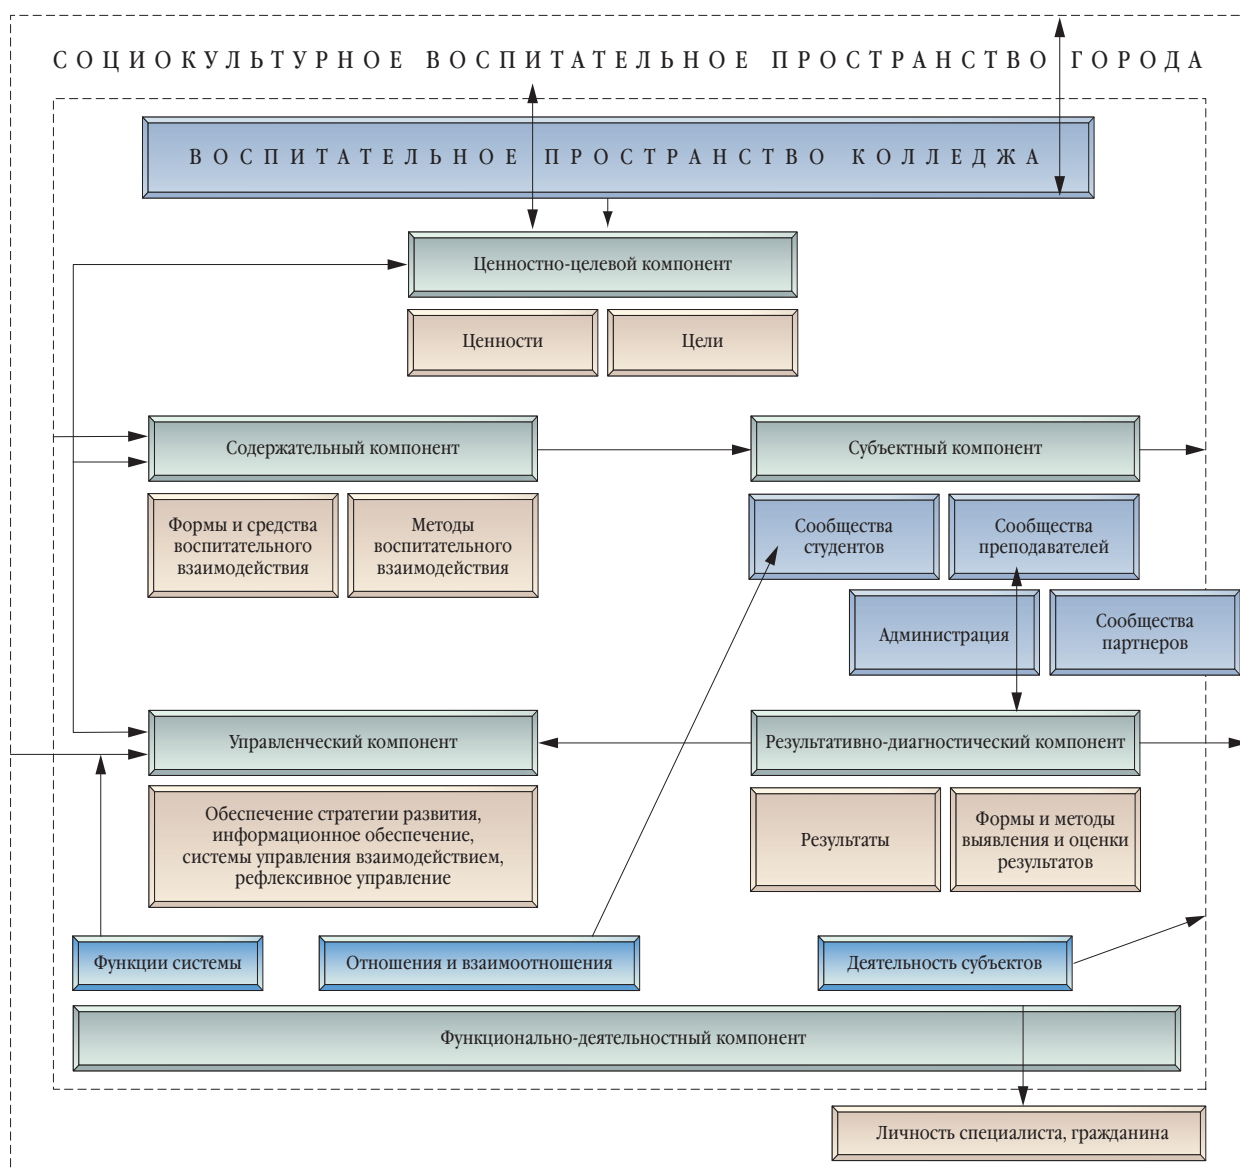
СОЦИОКУЛЬТУРНОЕ ВОСПИТАТЕЛЬНОЕ ПРОСТРАНСТВО ГОРОДА

ВОСПИТАТЕЛЬНОЕ ПРОСТРАНСТВО КОЛЛЕДЖА

Ценностно-целевой компонент

Ценности

Цели

Содержательный компонент

Формы и средства воспитательного взаимодействия

Методы воспитательного взаимодействия

Субъектный компонент

Сообщества студентов

Сообщества преподавателей

Администрация

Сообщества партнеров

Управленческий компонент

Обеспечение стратегии развития, информационное обеспечение, системы управления взаимодействием, рефлексивное управление

Результативно-диагностический компонент

Результаты

Формы и методы выявления и оценки результатов

Функции системы

Отношения и взаимоотношения

Деятельность субъектов

Функционально-деятельностный компонент

Личность специалиста, гражданина